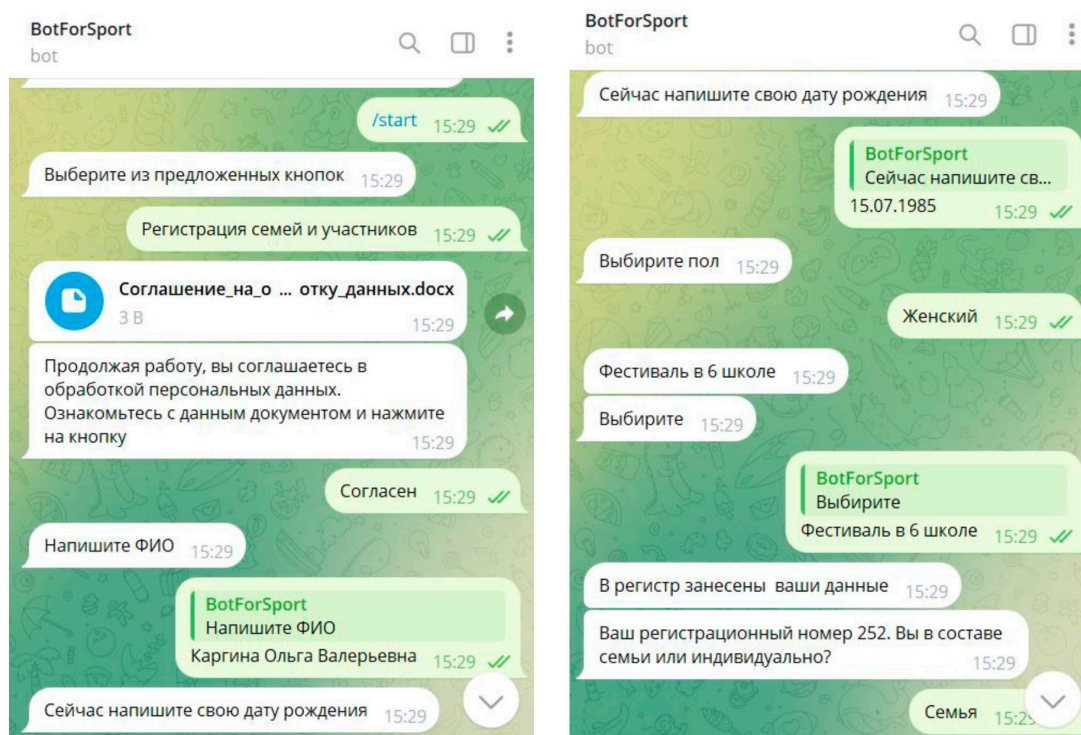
BotForSport
bot

/start 15:29

Выберите из предложенных кнопок 15:29

Регистрация семей и участников 15:29

Соглашение_на_о ... отку_данных.docx
3 B 15:29

Продолжая работу, вы соглашаетесь в обработкой персональных данных. Ознакомьтесь с данным документом и нажмите на кнопку 15:29

Согласен 15:29

Напишите ФИО 15:29

BotForSport
Напишите ФИО
Каргина Ольга Валерьевна 15:29

Сейчас напишите свою дату рождения 15:29

BotForSport
bot

Сейчас напишите свою дату рождения 15:29

BotForSport
Сейчас напишите св...
15.07.1985 15:29

Выбирите пол 15:29

Женский 15:29

Фестиваль в 6 школе 15:29

Выбирите 15:29

BotForSport
Выбирите
Фестиваль в 6 школе 15:29

В регистр занесены ваши данные 15:29

Ваш регистрационный номер 252. Вы в составе семьи или индивидуально? 15:29

Семья 15:2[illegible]